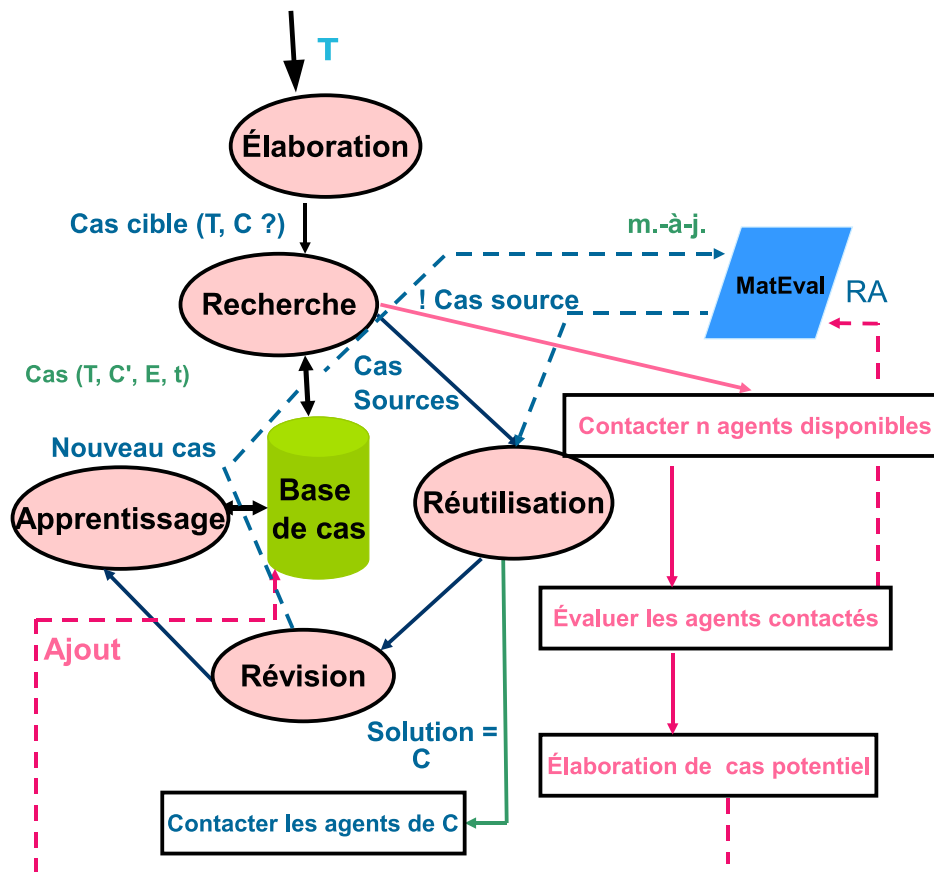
T

Élaboration

Cas cible (T, C ?)

m.-à-j.

MatEval

RA

Recherche

! Cas source

Cas (T, C', E, t)

Cas Sources

Contacter n agents disponibles

Nouveau cas

Base de cas

Réutilisation

Apprentissage

Évaluer les agents contactés

Ajout

Révision

Solution = C

Élaboration de cas potentiel

Contacter les agents de C